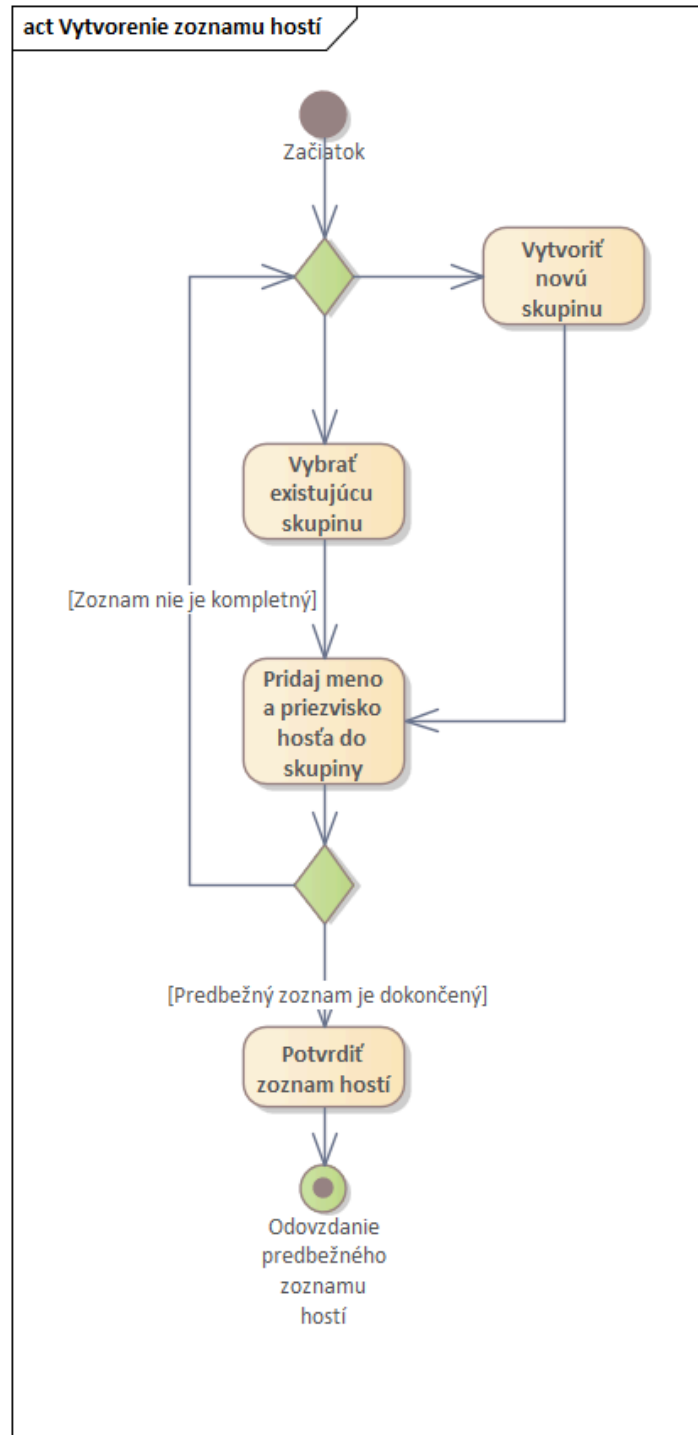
act Vytvorenie zoznamu hostí

Začiatok

Vytvoriť novú skupinu

Vybrať existujúcu skupinu

[Zoznam nie je kompletný]

Pridaj meno a priezvisko hosťa do skupiny

[Predbežný zoznam je dokončený]

Potvrdiť zoznam hostí

Odovzdanie predbežného zoznamu hostí